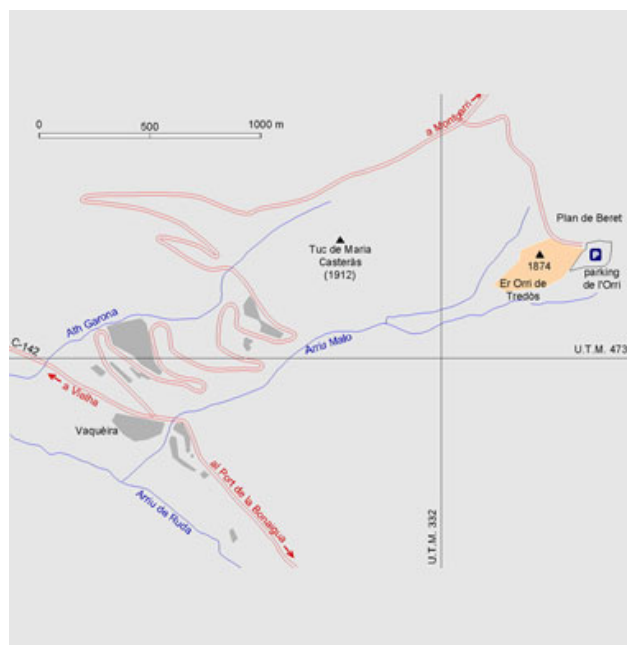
0
500
1000 m

a Montgarri

Plan de Beret

Tuc de Maria
Casterás
(1912)

1874

P

parking
de l'Orri

Er Orri de
Tredòs

Ath Garona

C-142

Arriu Malo

U.T.M. 473

a Vielha

Vaquèira

al Port de la Bonaigua

Arriu de Ruda

U.T.M. 332